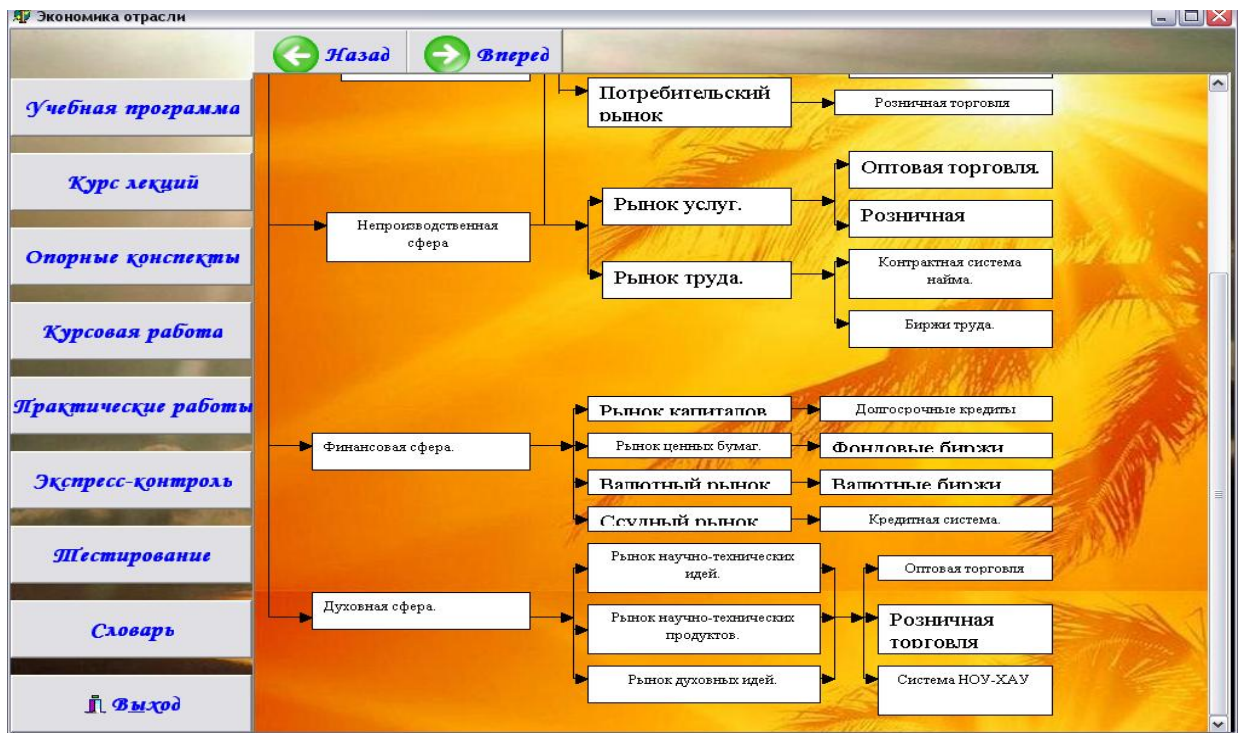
Экономика отрасли

Назад
Вперед

Учебная программа
Курс лекций
Опорные конспекты
Курсовая работа
Практические работы
Экспресс-контроль
Тестирование
Словарь
Выход

Потребительский рынок
Розничная торговля
Оптовая торговля.
Рынок услуг.
Розничная
Непроизводственная сфера
Рынок труда.
Контрактная система найма.
Биржи труда.
Рынок капиталов
Долгосрочные кредиты
Финансовая сфера.
Рынок ценных бумаг.
Фондовые биржи
Валютный рынок
Валютные биржи
Ссудный рынок
Кредитная система.
Рынок научно-технических идей.
Оптовая торговля
Духовная сфера.
Рынок научно-технических продуктов.
Розничная торговля
Рынок духовных идей.
Система НОУ-ХАУ